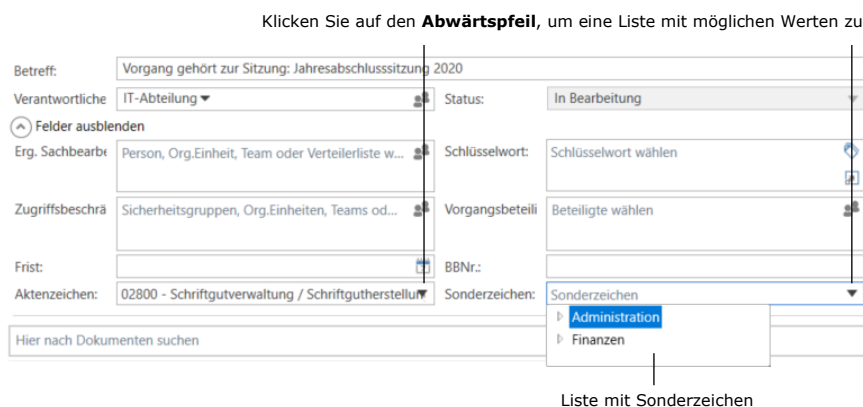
Klicken Sie auf den **Abwärtspfeil**, um eine Liste mit möglichen Werten zu

Betreff: Vorgang gehört zur Sitzung: Jahresabschlusssitzung 2020

Verantwortliche IT-Abteilung

Status: In Bearbeitung

Felder ausblenden

Erg. Sachbearbe Person, Org.Einheit, Team oder Verteilerliste w...

Schlüsselwort: Schlüsselwort wählen

Zugriffsbeschrä Sicherheitsgruppen, Org.Einheiten, Teams od...

Vorgangsbeteili Beteiligte wählen

Frist:

BBNr.:

Aktenzeichen: 02800 - Schriftgutverwaltung / Schriftgutherstellun

Sonderzeichen: Sonderzeichen

Administration

Finanzen

Hier nach Dokumenten suchen

Liste mit Sonderzeichen